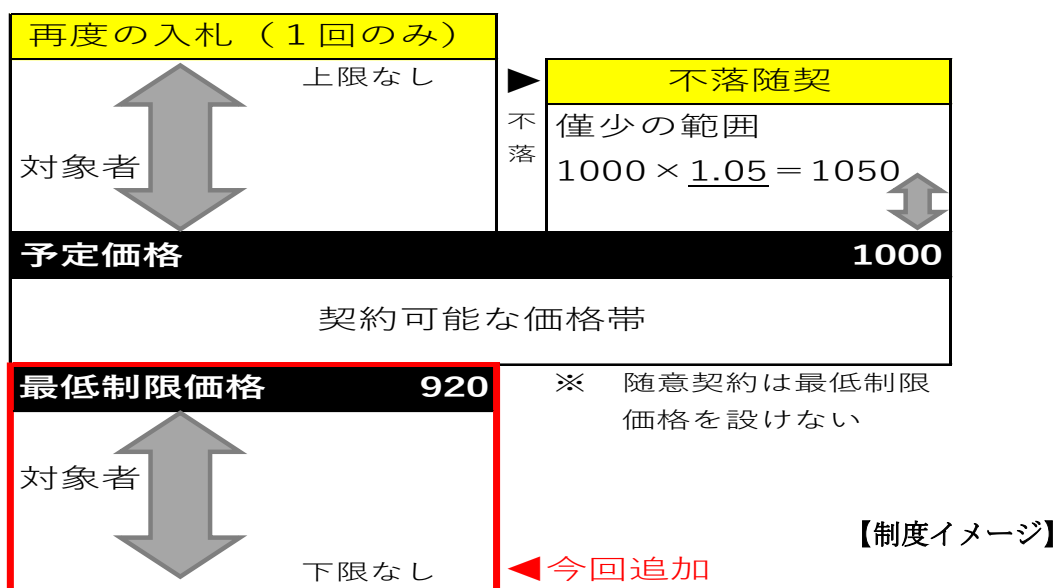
再度の入札（１回のみ）

上限なし

対象者

不落

不落随契

僅少の範囲

1000×1.05＝1050

予定価格 1000

契約可能な価格帯

最低制限価格 920

※ 随意契約は最低制限価格を設けない

対象者

下限なし

◄今回追加

【制度イメージ】